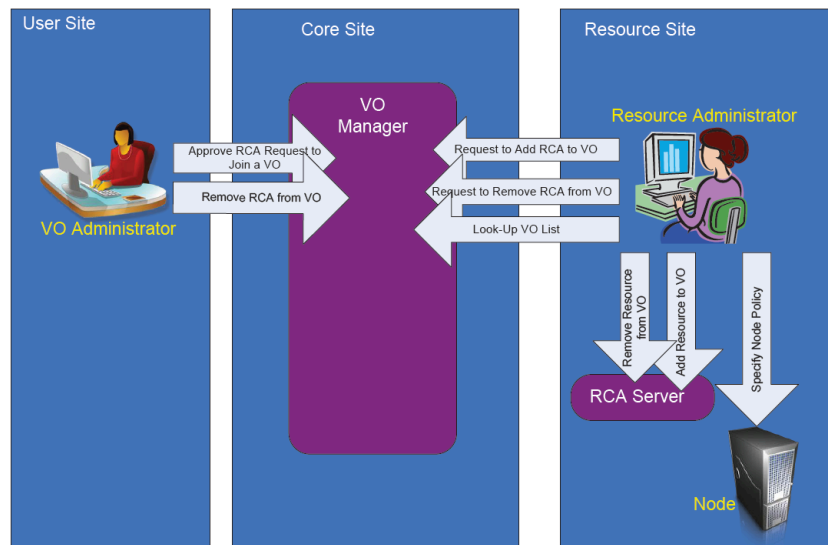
User Site

Core Site

Resource Site

VO Manager

Resource Administrator

Approve RCA Request to Join a VO

Remove RCA from VO

VO Administrator

Request to Add RCA to VO

Request to Remove RCA from VO

Look-Up VO List

Remove Resource from VO

Add Resource to VO

Specify Node Policy

RCA Server

Node